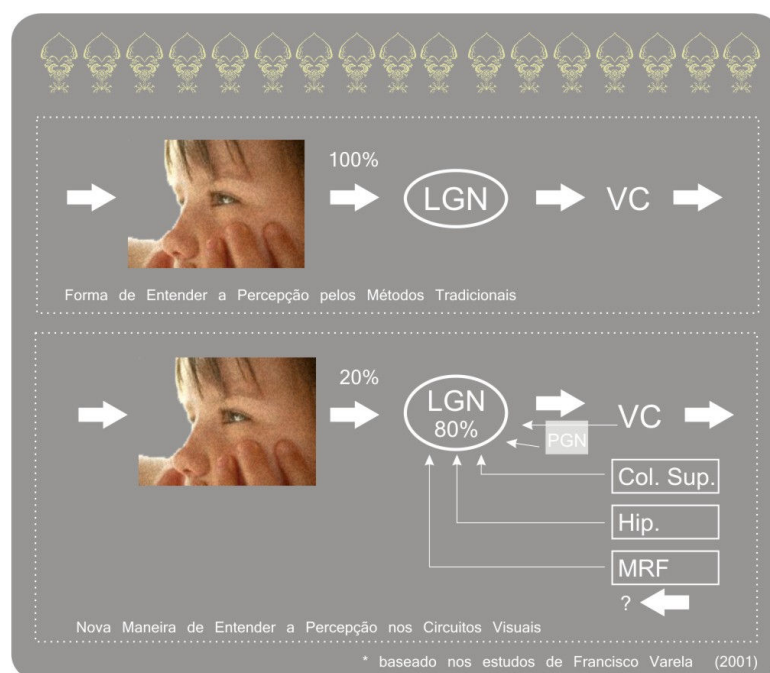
100%

LGN

VC

Forma de Entender a Percepção pelos Métodos Tradicionais

20%

LGN
80%

VC

PGN

Col. Sup.

Hip.

MRF

?

Nova Maneira de Entender a Percepção nos Circuitos Visuais

* baseado nos estudos de Francisco Varela (2001)